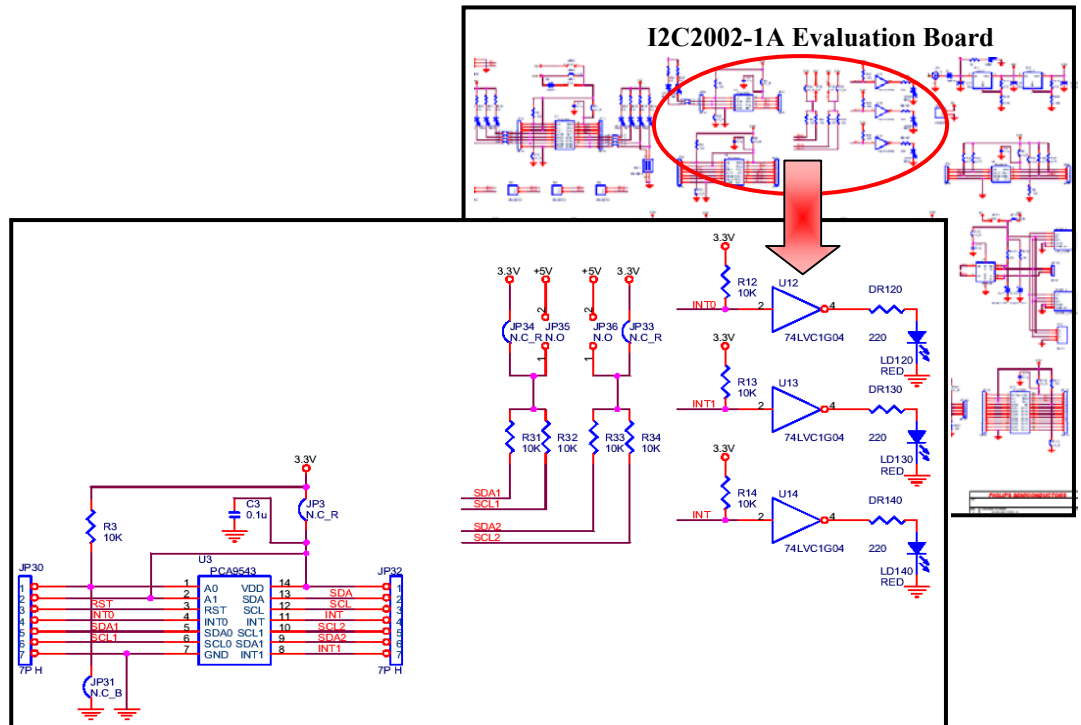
I2C2002-1A Evaluation Board

3.3V +5V +5V 3.3V
JP34 N.C_R
JP35 N.O
JP36 N.O
JP33 N.C_R
R31 10K
R32 10K
R33 10K
R34 10K
SDA1
SCL1
SDA2
SCL2

3.3V
R12 10K
INT0 2
U12
4
74LVC1G04
DR120
220
LD120 RED

3.3V
R13 10K
INT1 2
U13
4
74LVC1G04
DR130
220
LD130 RED

3.3V
R14 10K
INT 2
U14
4
74LVC1G04
DR140
220
LD140 RED

3.3V
C3 0.1u
JP3 N.C_R
R3 10K
U3
PCA9543

JP30
1
2
3
4
5
6
7
7P H
RST
INT0
SDA1
SCL1

| | | | |
|---|---|---|---|
| 1 | A0 | VDD | 14 |
| 2 | A1 | SDA | 13 |
| 3 | RST | SCL | 12 |
| 4 | INT0 | INT | 11 |
| 5 | SDA0 | SCL1 | 10 |
| 6 | SCL0 | SDA1 | 9 |
| 7 | GND | INT1 | 8 |

SDA
SCL
INT
SCL2
SDA2
INT1
JP32
1
2
3
4
5
6
7
7P H

JP31 N.C_B